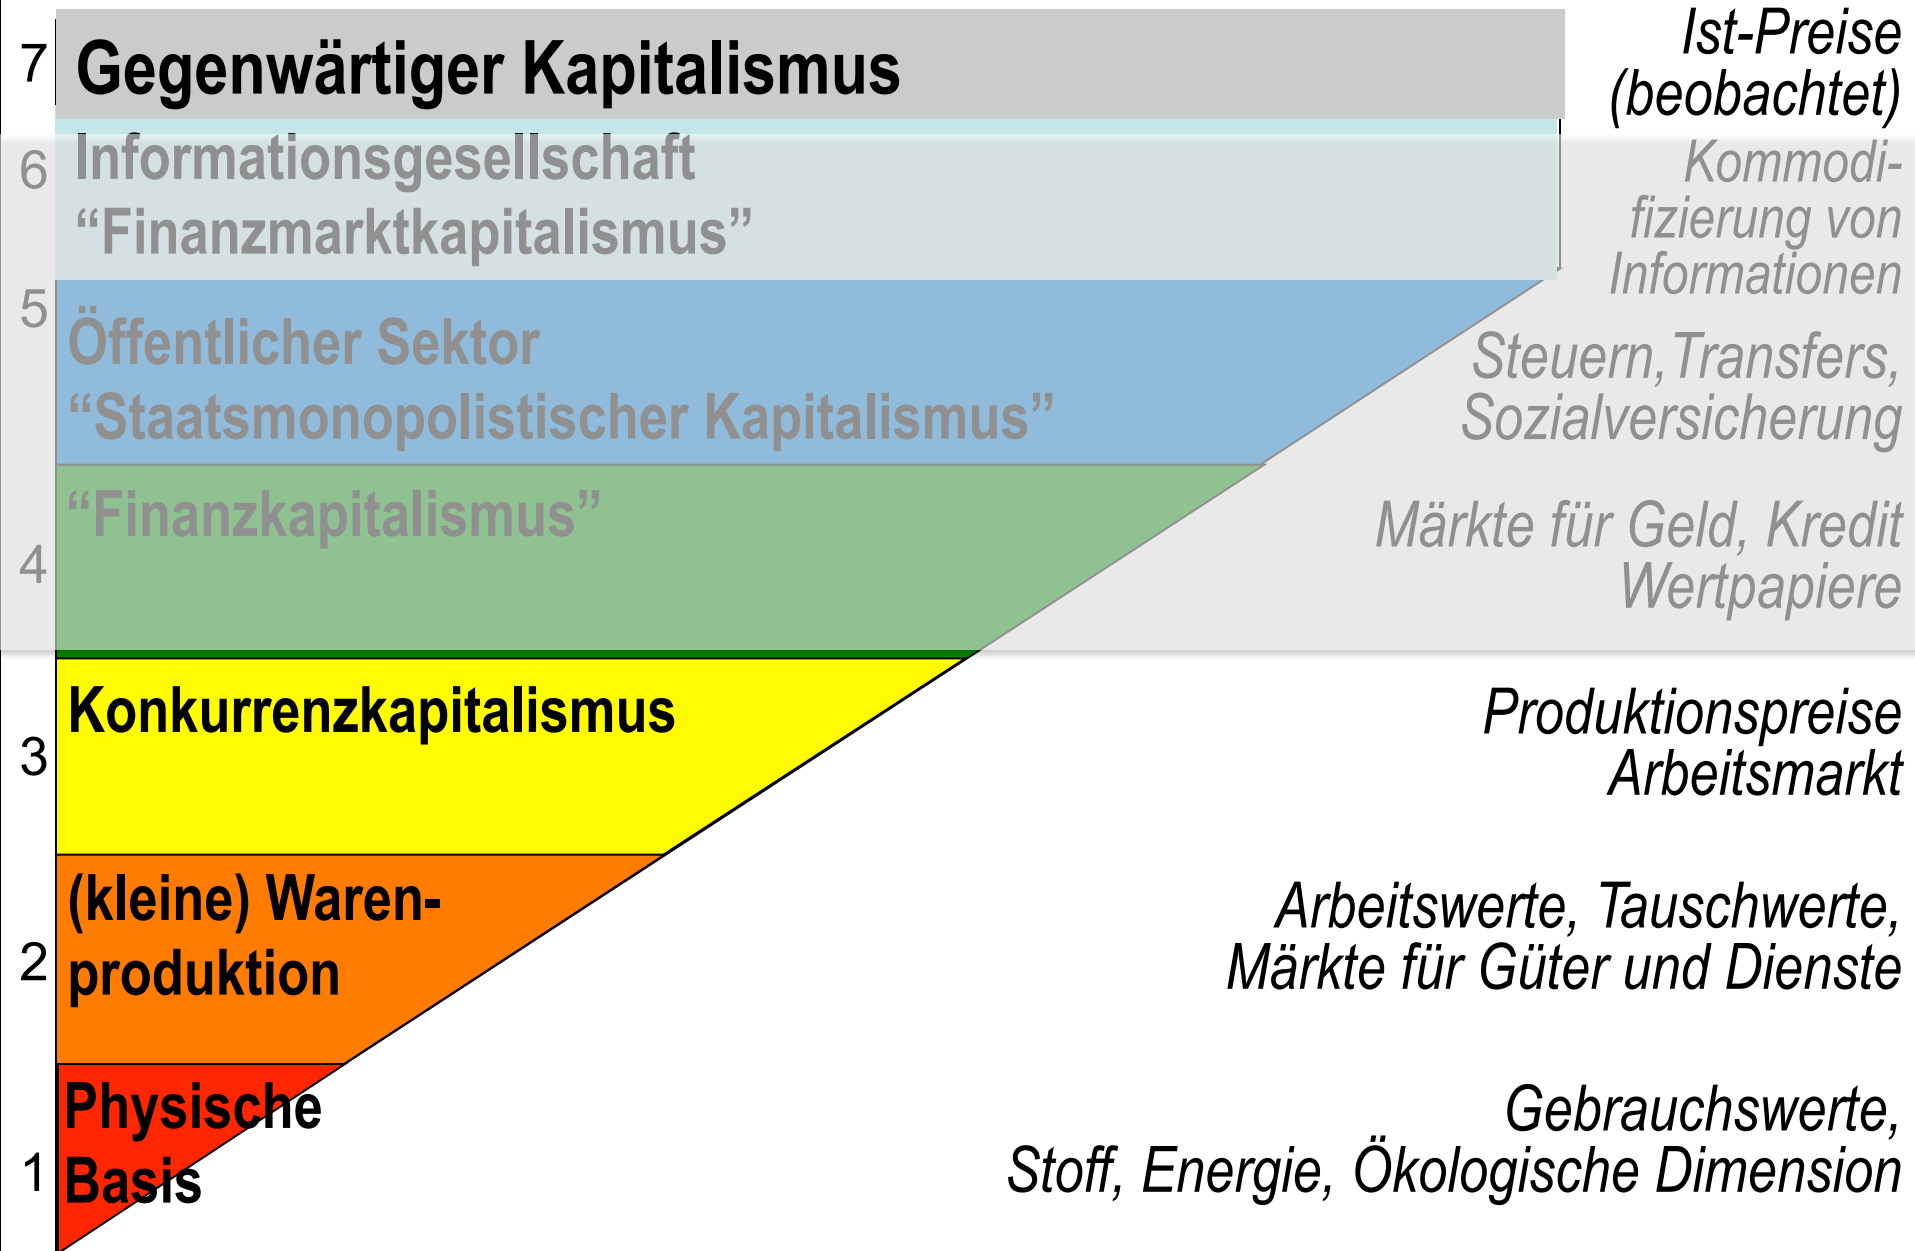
7 Gegenwärtiger Kapitalismus

Ist-Preise (beobachtet)

6 Informationsgesellschaft “Finanzmarktkapitalismus”

Kommodifizierung von Informationen

5 Öffentlicher Sektor “Staatsmonopolistischer Kapitalismus”

Steuern, Transfers, Sozialversicherung

4 “Finanzkapitalismus”

Märkte für Geld, Kredit Wertpapiere

3 Konkurrenzkapitalismus

Produktionspreise Arbeitsmarkt

2 (kleine) Warenproduktion

Arbeitswerte, Tauschwerte, Märkte für Güter und Dienste

1 Physische Basis

Gebrauchswerte, Stoff, Energie, Ökologische Dimension